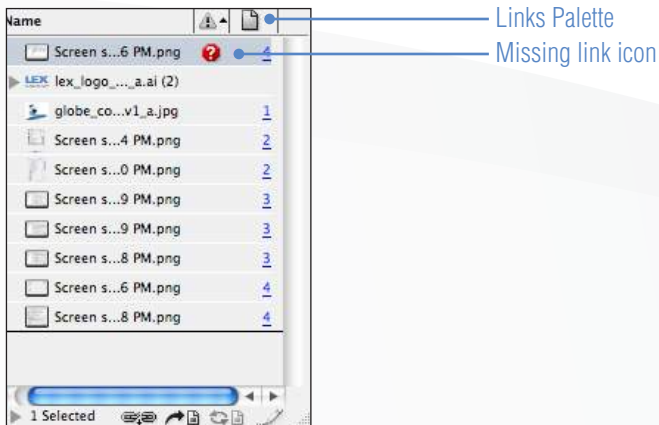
Name

Screen s...6 PM.png 4
lex_logo_..._a.ai (2)
globe_co...v1_a.jpg 1
Screen s...4 PM.png 2
Screen s...0 PM.png 2
Screen s...9 PM.png 3
Screen s...9 PM.png 3
Screen s...8 PM.png 3
Screen s...6 PM.png 4
Screen s...8 PM.png 4

1 Selected

Links Palette
Missing link icon